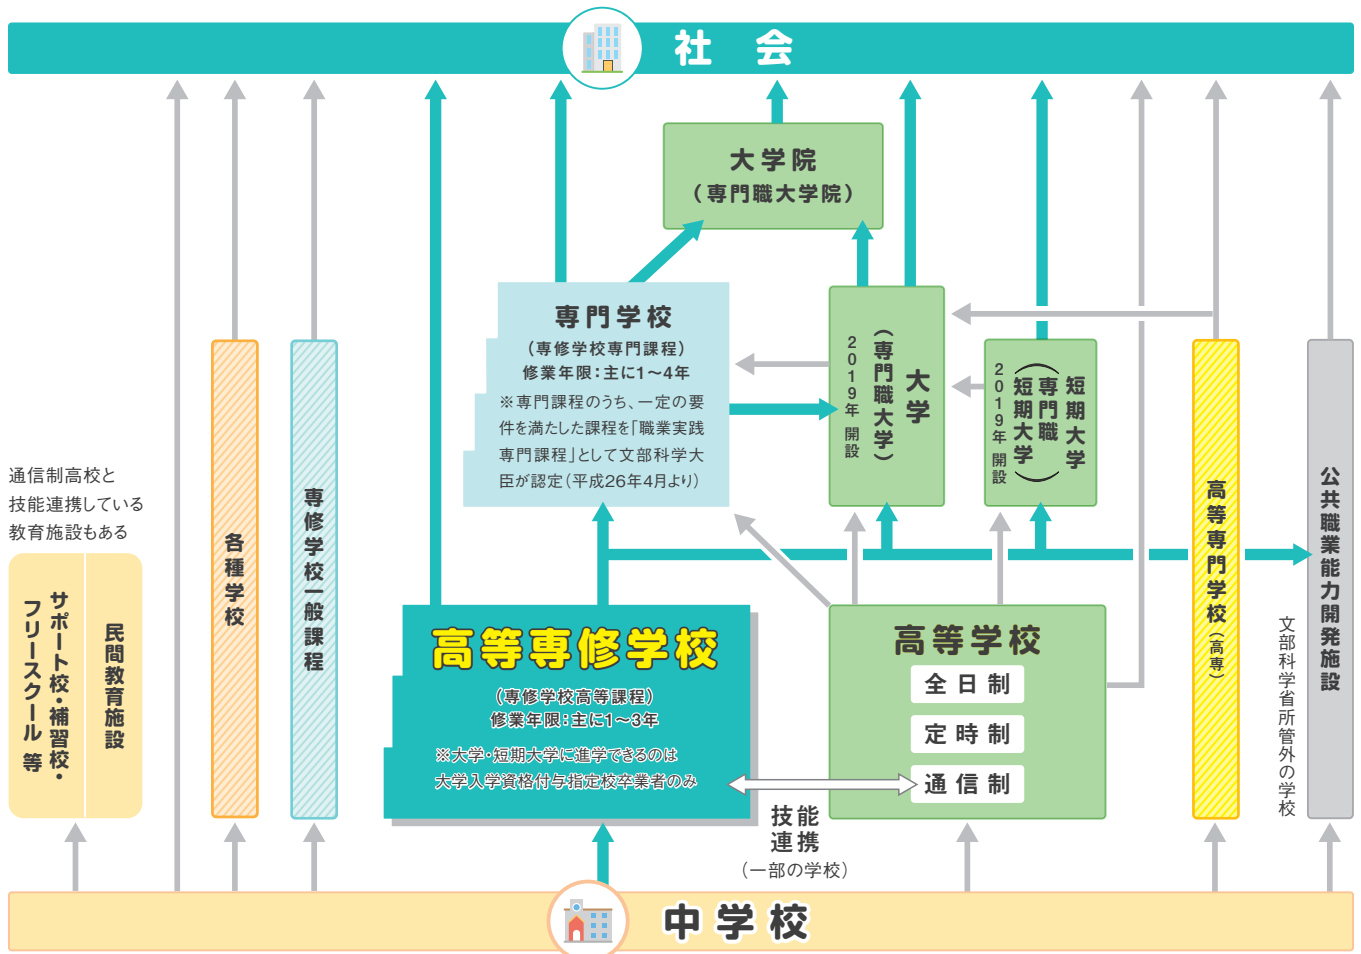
社　会

大学院
（専門職大学院）

専門学校
（専修学校専門課程）
修業年限：主に1～4年
※専門課程のうち、一定の要件を満たした課程を「職業実践専門課程」として文部科学大臣が認定（平成26年4月より）

大学
（専門職大学）
2019年開設

短期大学
（専門職短期大学）
2019年開設

通信制高校と技能連携している教育施設もある

サポート校・補習校・フリースクール等

民間教育施設

各種学校

専修学校一般課程

高等専修学校
（専修学校高等課程）
修業年限：主に1～3年
※大学・短期大学に進学できるのは大学入学資格付与指定校卒業者のみ

技能連携
（一部の学校）

高等学校
全日制
定時制
通信制

高等専門学校（高専）

公共職業能力開発施設
文部科学省所管外の学校

中学校